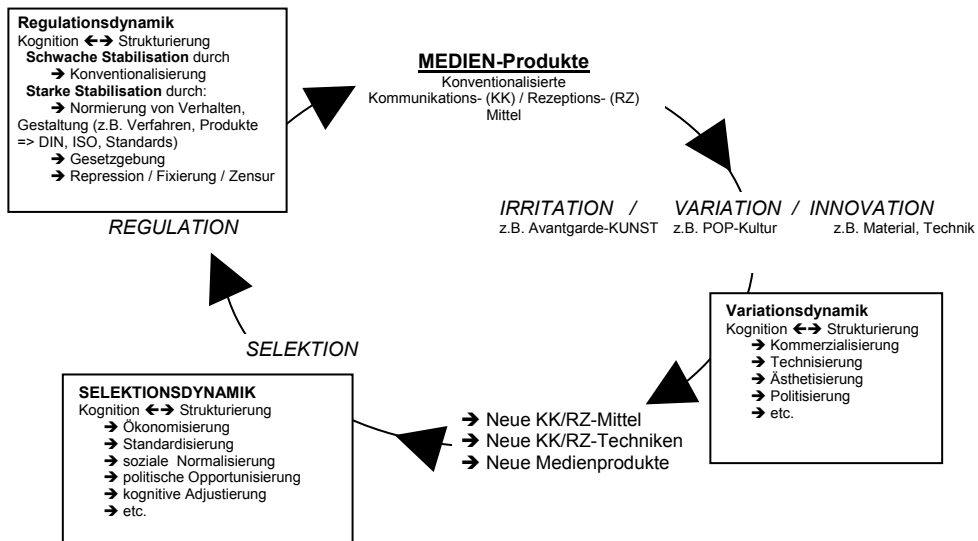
**Regulationsdynamik**
Kognition ←→ Strukturierung
**Schwache Stabilisation** durch
→ Konventionalisierung
**Starke Stabilisation** durch:
→ Normierung von Verhalten, Gestaltung (z.B. Verfahren, Produkte => DIN, ISO, Standards)
→ Gesetzgebung
→ Repression / Fixierung / Zensur

REGULATION

**MEDIEN-Produkte**
Konventionalisierte Kommunikations- (KK) / Rezeptions- (RZ) Mittel

IRRITATION / VARIATION / INNOVATION
z.B. Avantgarde-KUNST z.B. POP-Kultur z.B. Material, Technik

**Variationsdynamik**
Kognition ←→ Strukturierung
→ Kommerzialisierung
→ Technisierung
→ Ästhetisierung
→ Politisierung
→ etc.

SELEKTION

**SELEKTIONSDYNAMIK**
Kognition ←→ Strukturierung
→ Ökonomisierung
→ Standardisierung
→ soziale Normalisierung
→ politische Opportunisierung
→ kognitive Adjustierung
→ etc.

→ Neue KK/RZ-Mittel
→ Neue KK/RZ-Techniken
→ Neue Medienprodukte